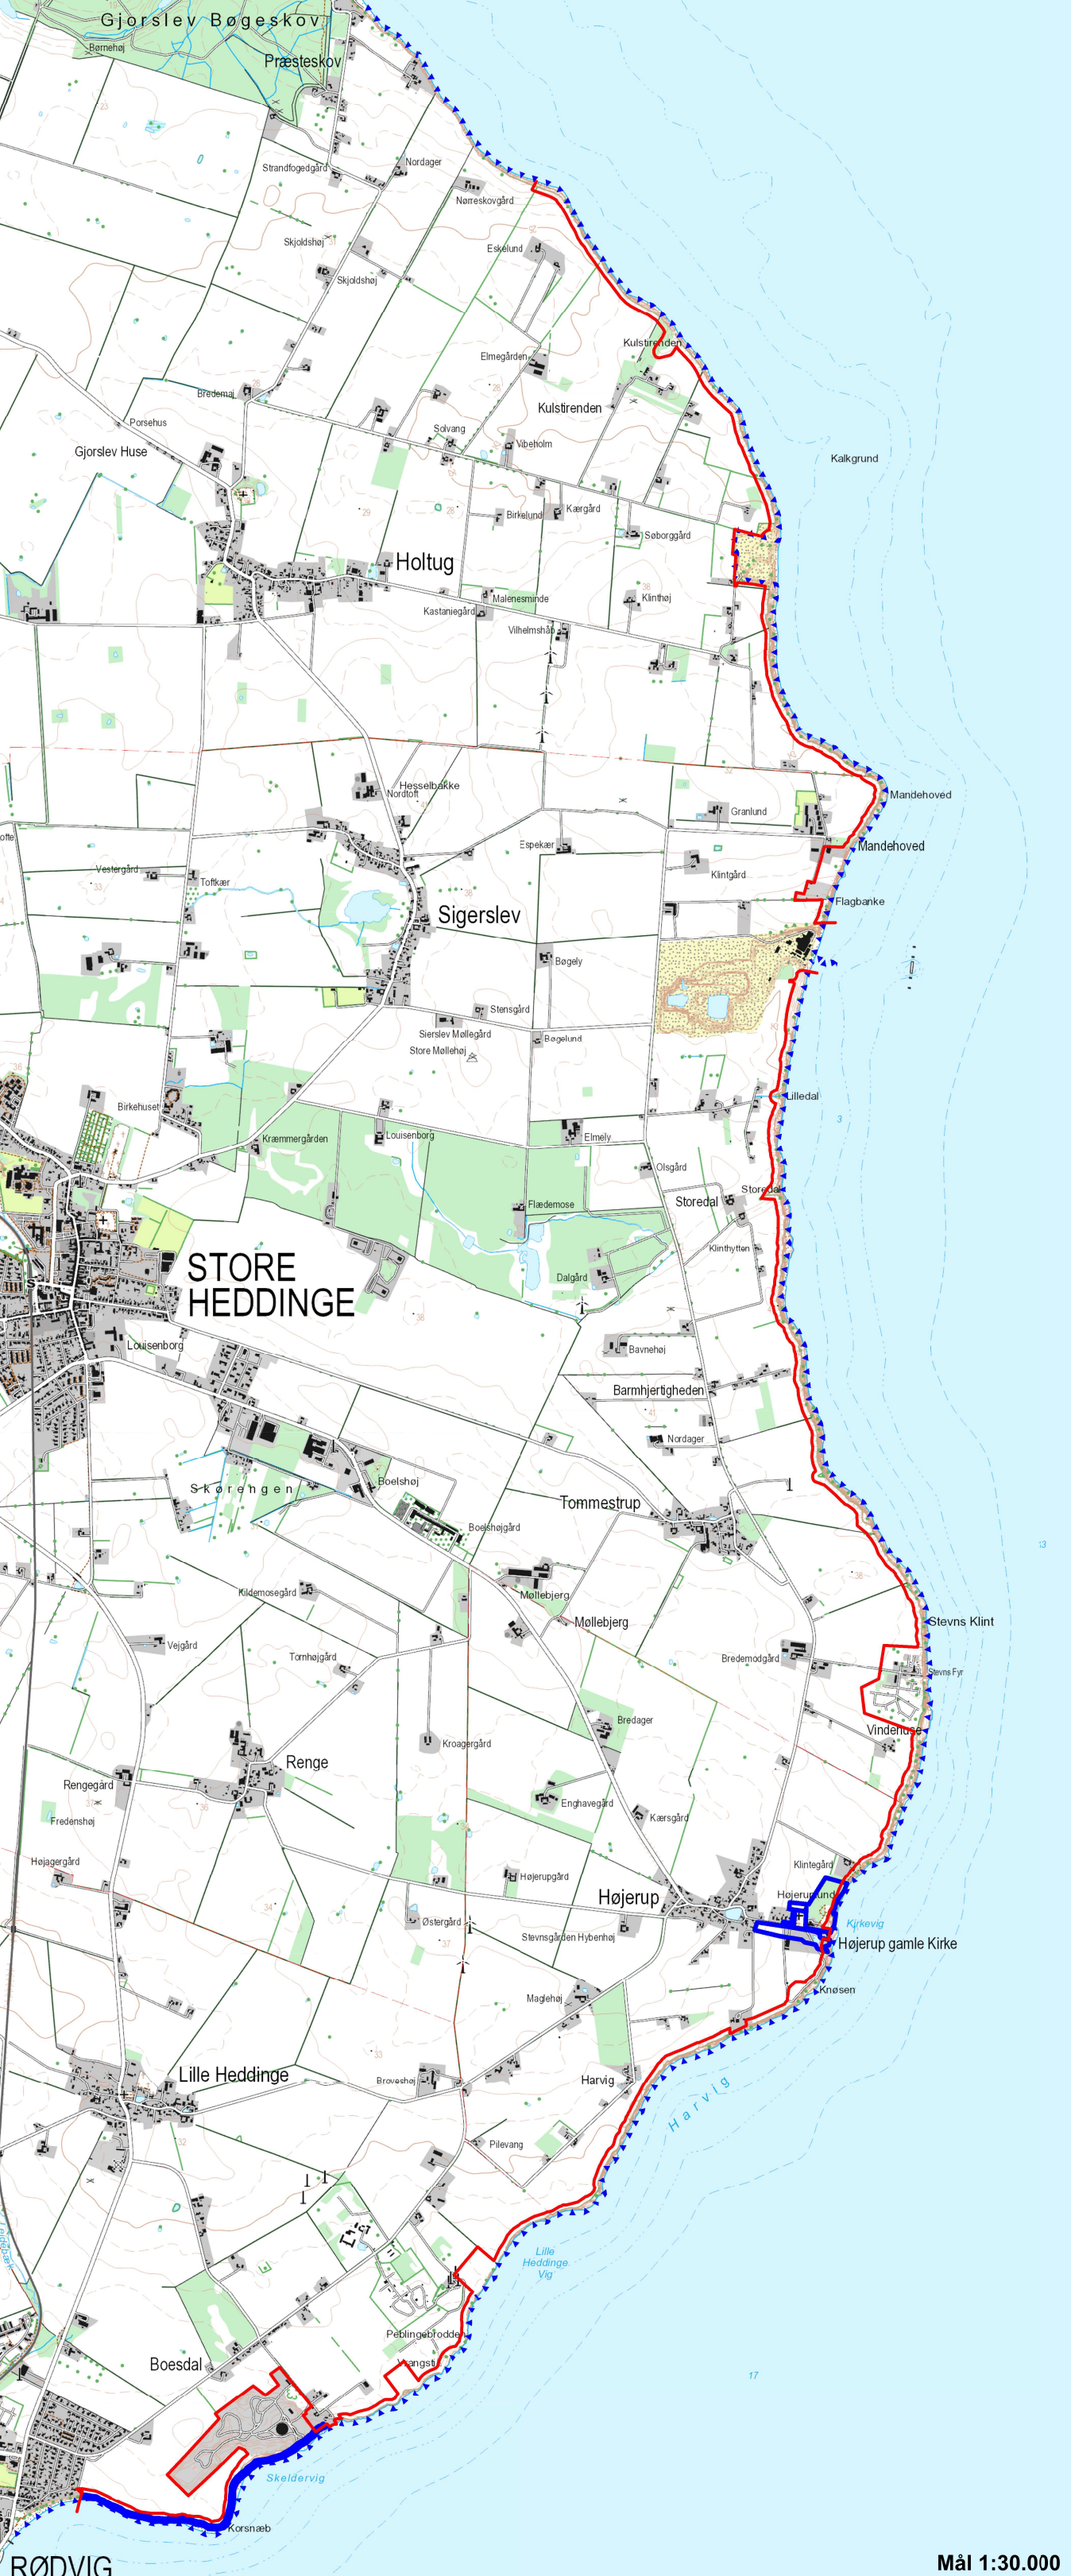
Gjorslev Bøgeskov
Bernehøj
Præsteskov
Strandfogedgård
Nordager
Nørreskovgård
Skjoldshøj
Skjoldshøj
Eskelund
Elmegården
Kulstirenden
Kulstirenden
Bredemaj
Porsehus
Gjorslev Huse
Solvang
Vibeholm
Kalkgrund
Birkelund
Kærgård
Søborggård
Holtug
Malenesminde
Kastaniegård
Klinthøj
Vilhelmshåb
Hesselbakke
Nordtoft
Mandehoved
Granlund
Mandehoved
Espekær
Klintgård
Vestergård
Toftkær
Flagbanke
Sigerslev
Bøgely
Stensgård
Sierslev Møllegård
Store Møllehøj
Bøgelund
Lilledal
Birkehuset
Louisenborg
Kræmmergården
Elmely
Olsgård
Storedal
Storedal
Flædemose
Klinthytten
STORE HEDDINGE
Dalgård
Louisenborg
Bavnehøj
Barmhjertigheden
Nordager
Boelshøj
Skørengen
Tommestrup
Boelshøjgård
Kildemosegård
Møllebjerg
Møllebjerg
Stevns Klint
Vejgård
Tornhøjgård
Bredemodgård
Stevns Fyr
Bredager
Vindehuse
Renge
Kroagergård
Rengegård
Enghavegård
Kærsgård
Fredenshøj
Højagergård
Klintegård
Højerupgård
Højerup
Højerup
Kirkevig
Østergård
Stevnsgården Hybenhøj
Højerup gamle Kirke
Knøsen
Magløhøj
Lille Heddinge
Broveshøj
Harvig
Harvig
Pilevang
Lille Heddinge Vig
Peblingebrodde
Vangsti
Boesdal
Skeldervig
Korsnæb
RØDVIG
Mål 1:30.000